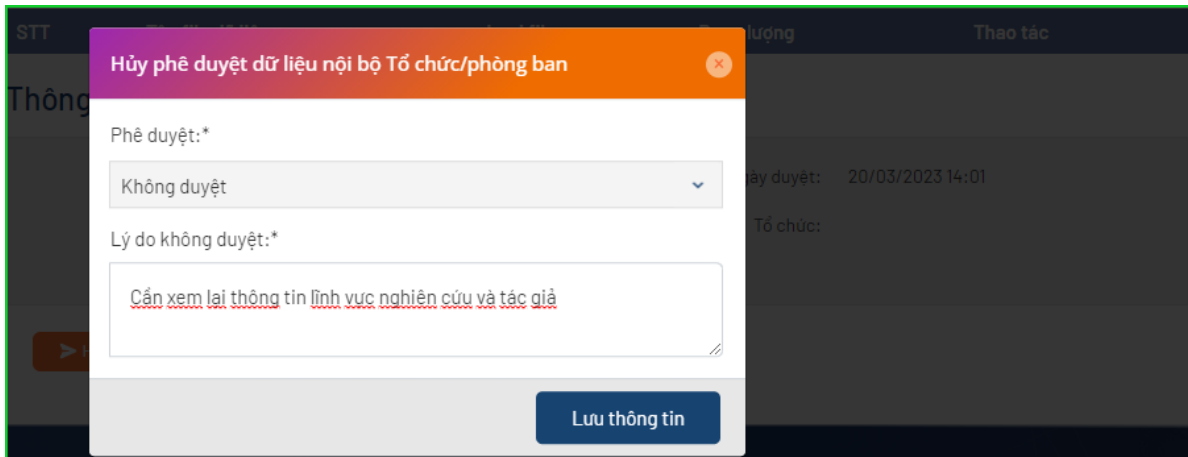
STT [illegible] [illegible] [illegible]lượng Thao tác

Thông

Hủy phê duyệt dữ liệu nội bộ Tổ chức/phòng ban

Phê duyệt:*

Không duyệt

Lý do không duyệt:*

Cần xem lại thông tin lĩnh vực nghiên cứu và tác giả

Lưu thông tin

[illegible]gày duyệt: 20/03/2023 14:01

Tổ chức: